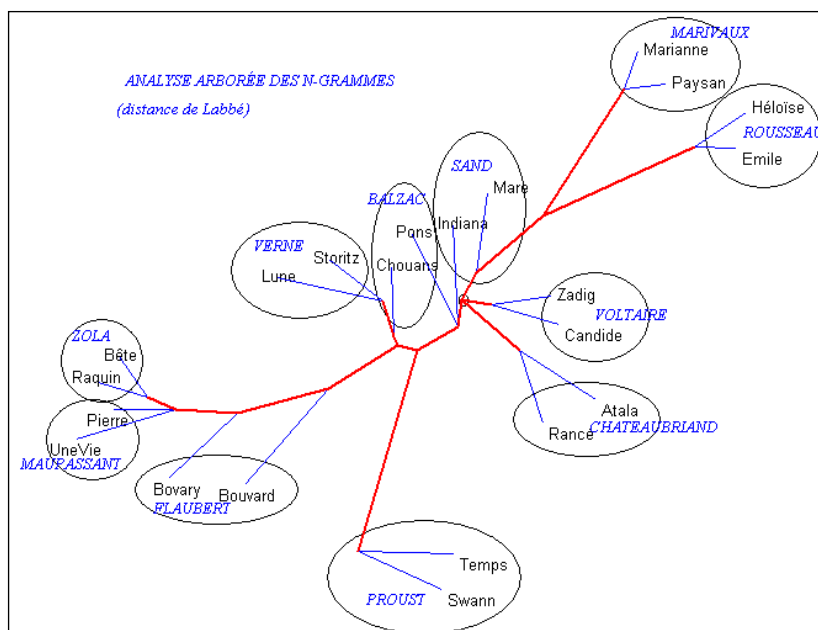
ANALYSE ARBORÉE DES N-GRAMMES
(distance de Labbé)

MARIVAUX
Marianne
Paysan

Héloïse
ROUSSEAU
Emile

SAND
Mare
Indiana

BALZAC
Pons
Chouans

VERNE
Storitz
Lune

Zadig
VOLTAIRE
Candide

ZOLA
Bête
Raquin

Pierre
UneVie
MAUPASSANT

Atala
Rance
CHATEAUBRIAND

Bovary
Bouvard
FLAUBERT

Temps
PROUST
Swann